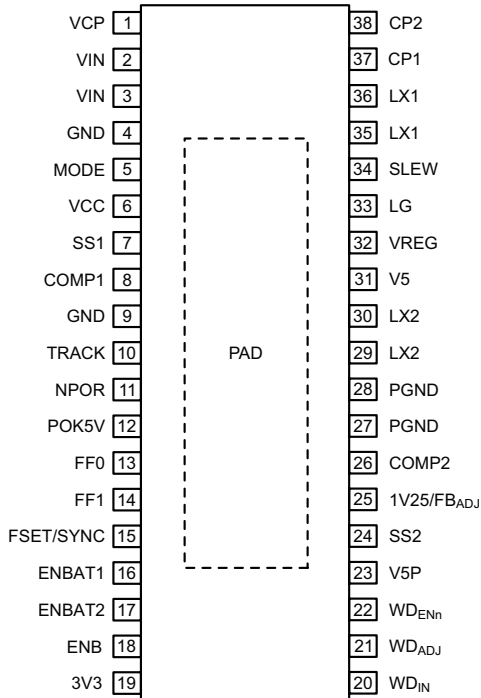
VCP 1
VIN 2
VIN 3
GND 4
MODE 5
VCC 6
SS1 7
COMP1 8
GND 9
TRACK 10
NPOR 11
POK5V 12
FF0 13
FF1 14
FSET/SYNC 15
ENBAT1 16
ENBAT2 17
ENB 18
3V3 19

PAD

38 CP2
37 CP1
36 LX1
35 LX1
34 SLEW
33 LG
32 VREG
31 V5
30 LX2
29 LX2
28 PGND
27 PGND
26 COMP2
25 1V25/FB$_{ADJ}$
24 SS2
23 V5P
22 WD$_{ENn}$
21 WD$_{ADJ}$
20 WD$_{IN}$